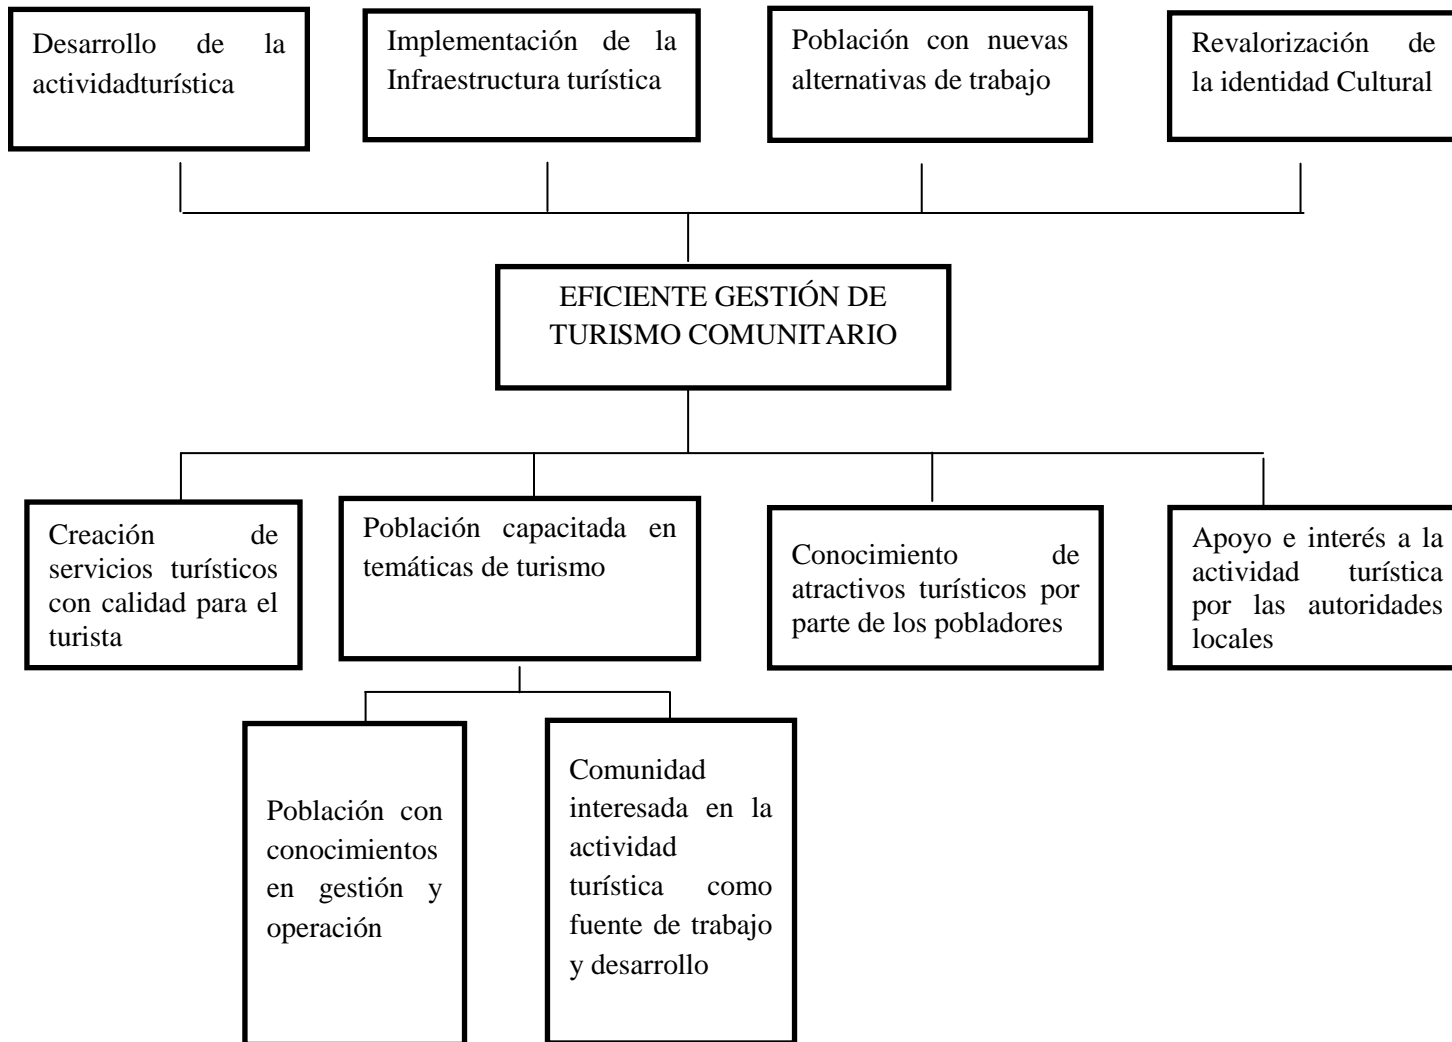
Desarrollo de la actividadturística

Implementación de la Infraestructura turística

Población con nuevas alternativas de trabajo

Revalorización de la identidad Cultural

EFICIENTE GESTIÓN DE TURISMO COMUNITARIO

Creación de servicios turísticos con calidad para el turista

Población capacitada en temáticas de turismo

Conocimiento de atractivos turísticos por parte de los pobladores

Apoyo e interés a la actividad turística por las autoridades locales

Población con conocimientos en gestión y operación

Comunidad interesada en la actividad turística como fuente de trabajo y desarrollo